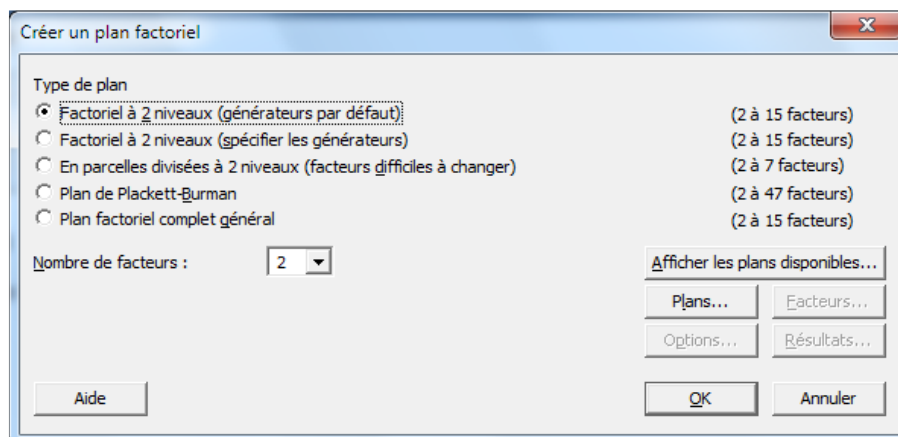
Créer un plan factoriel

Type de plan

Factoriel à 2 niveaux (générateurs par défaut) (2 à 15 facteurs)

Factoriel à 2 niveaux (spécifier les générateurs) (2 à 15 facteurs)

En parcelles divisées à 2 niveaux (facteurs difficiles à changer) (2 à 7 facteurs)

Plan de Plackett-Burman (2 à 47 facteurs)

Plan factoriel complet général (2 à 15 facteurs)

Nombre de facteurs : 2

Afficher les plans disponibles...

Plans...

Facteurs...

Options...

Résultats...

Aide

OK

Annuler